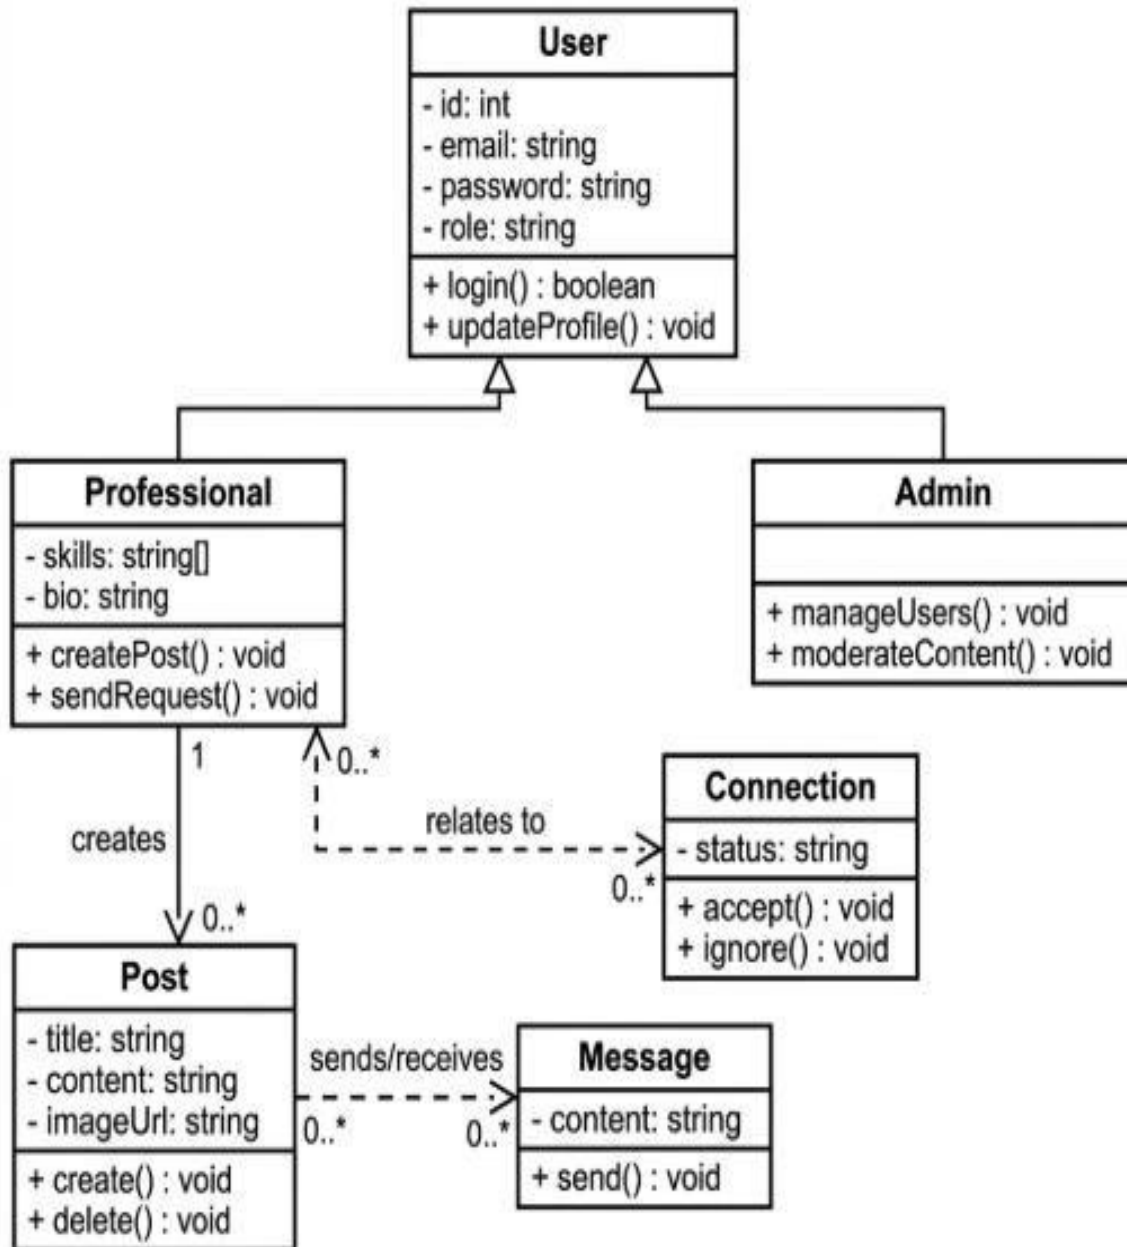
User

- id: int
- email: string
- password: string
- role: string

+ login() : boolean
+ updateProfile() : void

Professional

- skills: string[]
- bio: string

+ createPost() : void
+ sendRequest() : void

Admin

+ manageUsers() : void
+ moderateContent() : void

1

creates

0..*

0..*

relates to

0..*

Connection

- status: string

+ accept() : void
+ ignore() : void

Post

- title: string
- content: string
- imageUrl: string

+ create() : void
+ delete() : void

sends/receives

0..*

0..*

Message

- content: string

+ send() : void